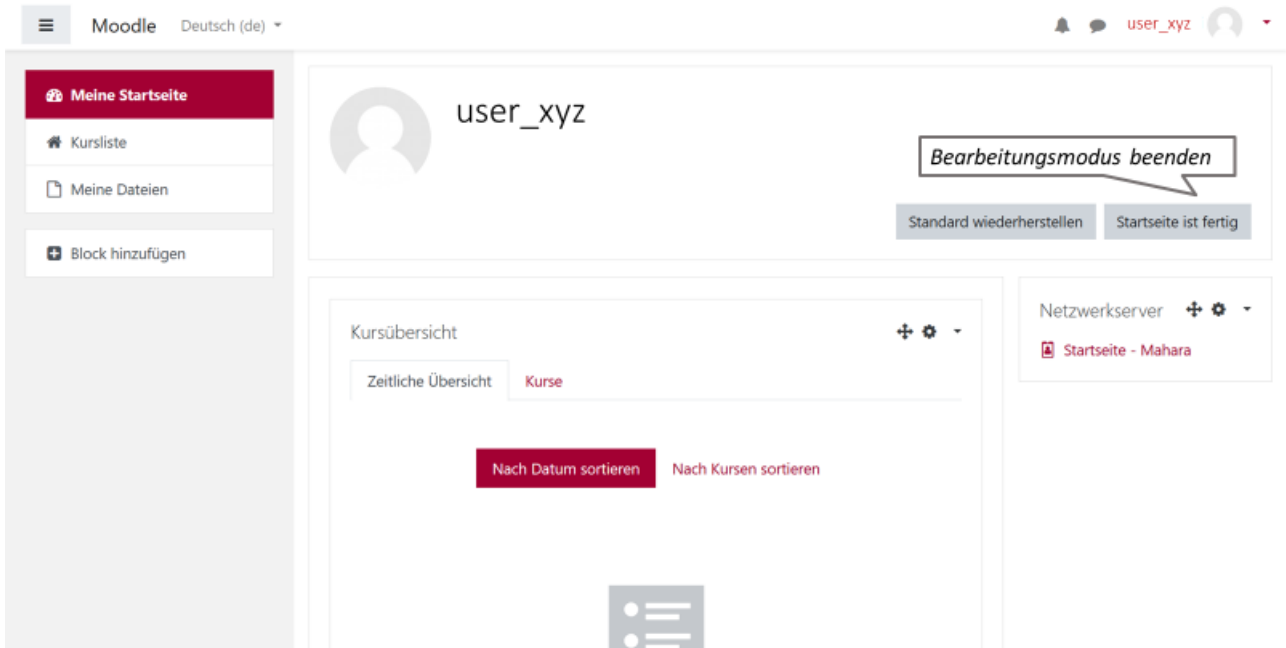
Moodle Deutsch (de)

user_xyz

Meine Startseite
Kursliste
Meine Dateien

Block hinzufügen

user_xyz

Bearbeitungsmodus beenden

Standard wiederherstellen
Startseite ist fertig

Kursübersicht

Zeitliche Übersicht
Kurse

Nach Datum sortieren
Nach Kursen sortieren

Netzwerkserver

Startseite - Mahara